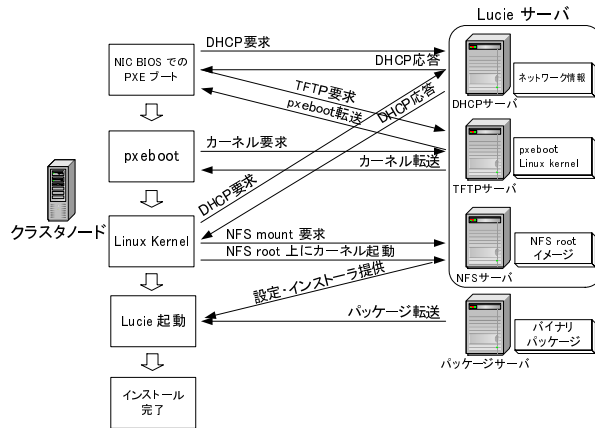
Lucie サーバ

NIC BIOS での PXE ブート

DHCP要求

DHCP応答

TFTP要求

pxeboot転送

DHCP応答

DHCPサーバ

ネットワーク情報

pxeboot

カーネル要求

カーネル転送

TFTPサーバ

pxeboot Linux kernel

クラスタノード

DHCP要求

Linux Kernel

NFS mount 要求

NFS root 上にカーネル起動

NFSサーバ

NFS root イメージ

設定・インストーラ提供

Lucie 起動

パッケージ転送

パッケージサーバ

バイナリ パッケージ

インストール 完了